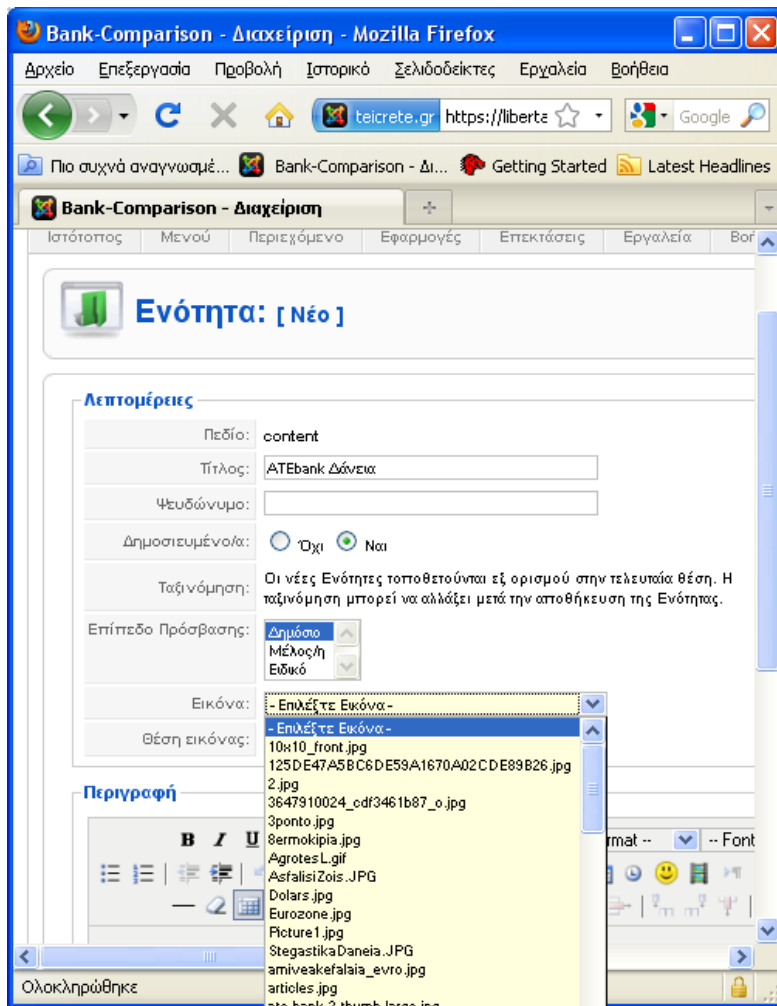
Bank-Comparison - Διαχείριση - Mozilla Firefox

Αρχείο Επεξεργασία Προβολή Ιστορικό Σελιδοδείκτες Εργαλεία Βοήθεια

teicrete.gr https://liberta Google

Πιο συχνά αναγνωσμέ... Bank-Comparison - Δι... Getting Started Latest Headlines

Bank-Comparison - Διαχείριση

Ιστότοπος Μενού Περιεχόμενο Εφαρμογές Επεκτάσεις Εργαλεία Βοή

Ενότητα: [ Νέο ]

Λεπτομέρειες

| | |
|---|---|
| Πεδίο: | content |
| Τίτλος: | ATEbank Δάνεια |
| Ψευδώνυμο: | |
| Δημοσιευμένο/α: | Όχι Ναι |
| Ταξινόμηση: | Οι νέες Ενότητες τοποθετούνται εξ ορισμού στην τελευταία θέση. Η ταξινόμηση μπορεί να αλλάξει μετά την αποθήκευση της Ενότητας. |
| Επίπεδο Πρόσβασης: | Δημόσιο Μέλος/η Ειδικό |
| Εικόνα: | - Επιλέξτε Εικόνα - |
| Θέση εικόνας: | |

- Επιλέξτε Εικόνα -
10x10_front.jpg
125DE47A5BC6DE59A1670A02CDE89B26.jpg
2.jpg
3647910024_cdf3461b87_o.jpg
3ponto.jpg
8ermokipia.jpg
AgrotesL.gif
AsfalisiZois.JPG
Dolars.jpg
Eurozone.jpg
Picture1.jpg
StegastikaDaneia.JPG
amiveakefalaia_evro.jpg
articles.jpg
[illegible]

Περιγραφή

B I U
rmat -- -- Font

Ολοκληρώθηκε